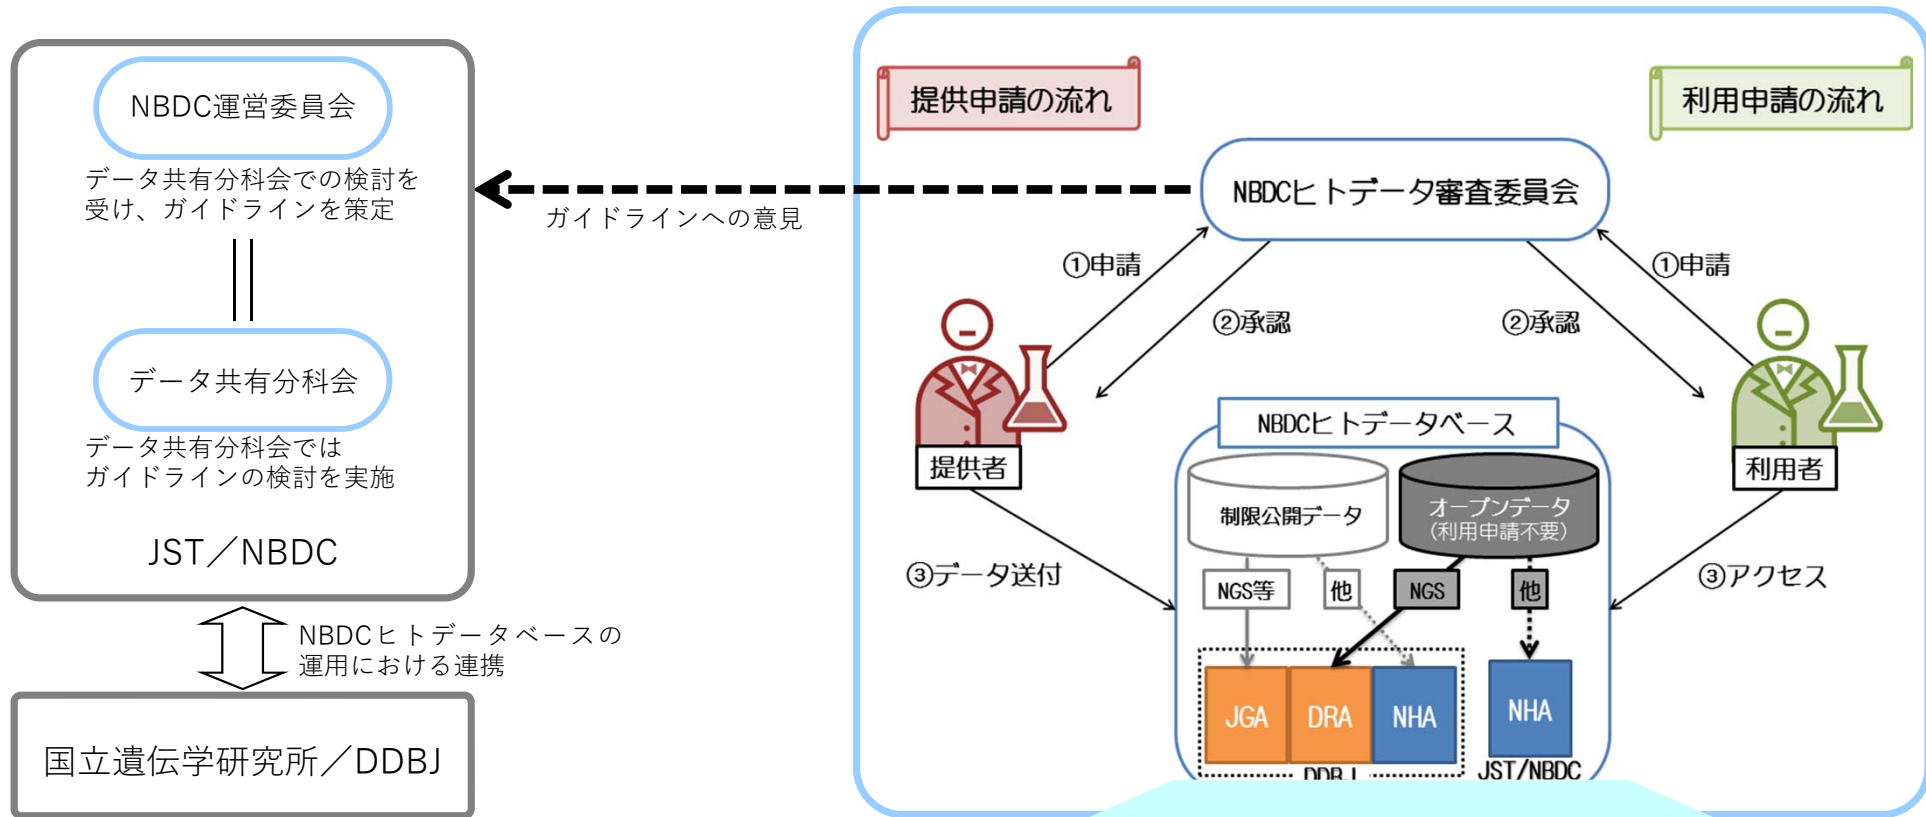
NBDC運営委員会

データ共有分科会での検討を受け、ガイドラインを策定

データ共有分科会

データ共有分科会ではガイドラインの検討を実施

JST／NBDC

NBDCヒトデータベースの運用における連携

国立遺伝学研究所／DDBJ

ガイドラインへの意見

提供申請の流れ

利用申請の流れ

NBDCヒトデータ審査委員会

①申請

②承認

②承認

①申請

提供者

利用者

NBDCヒトデータベース

制限公開データ

オープンデータ
（利用申請不要）

③データ送付

③アクセス

NGS等

他

NGS

他

JGA

DRA

NHA

NHA

DDBJ

JST/NBDC